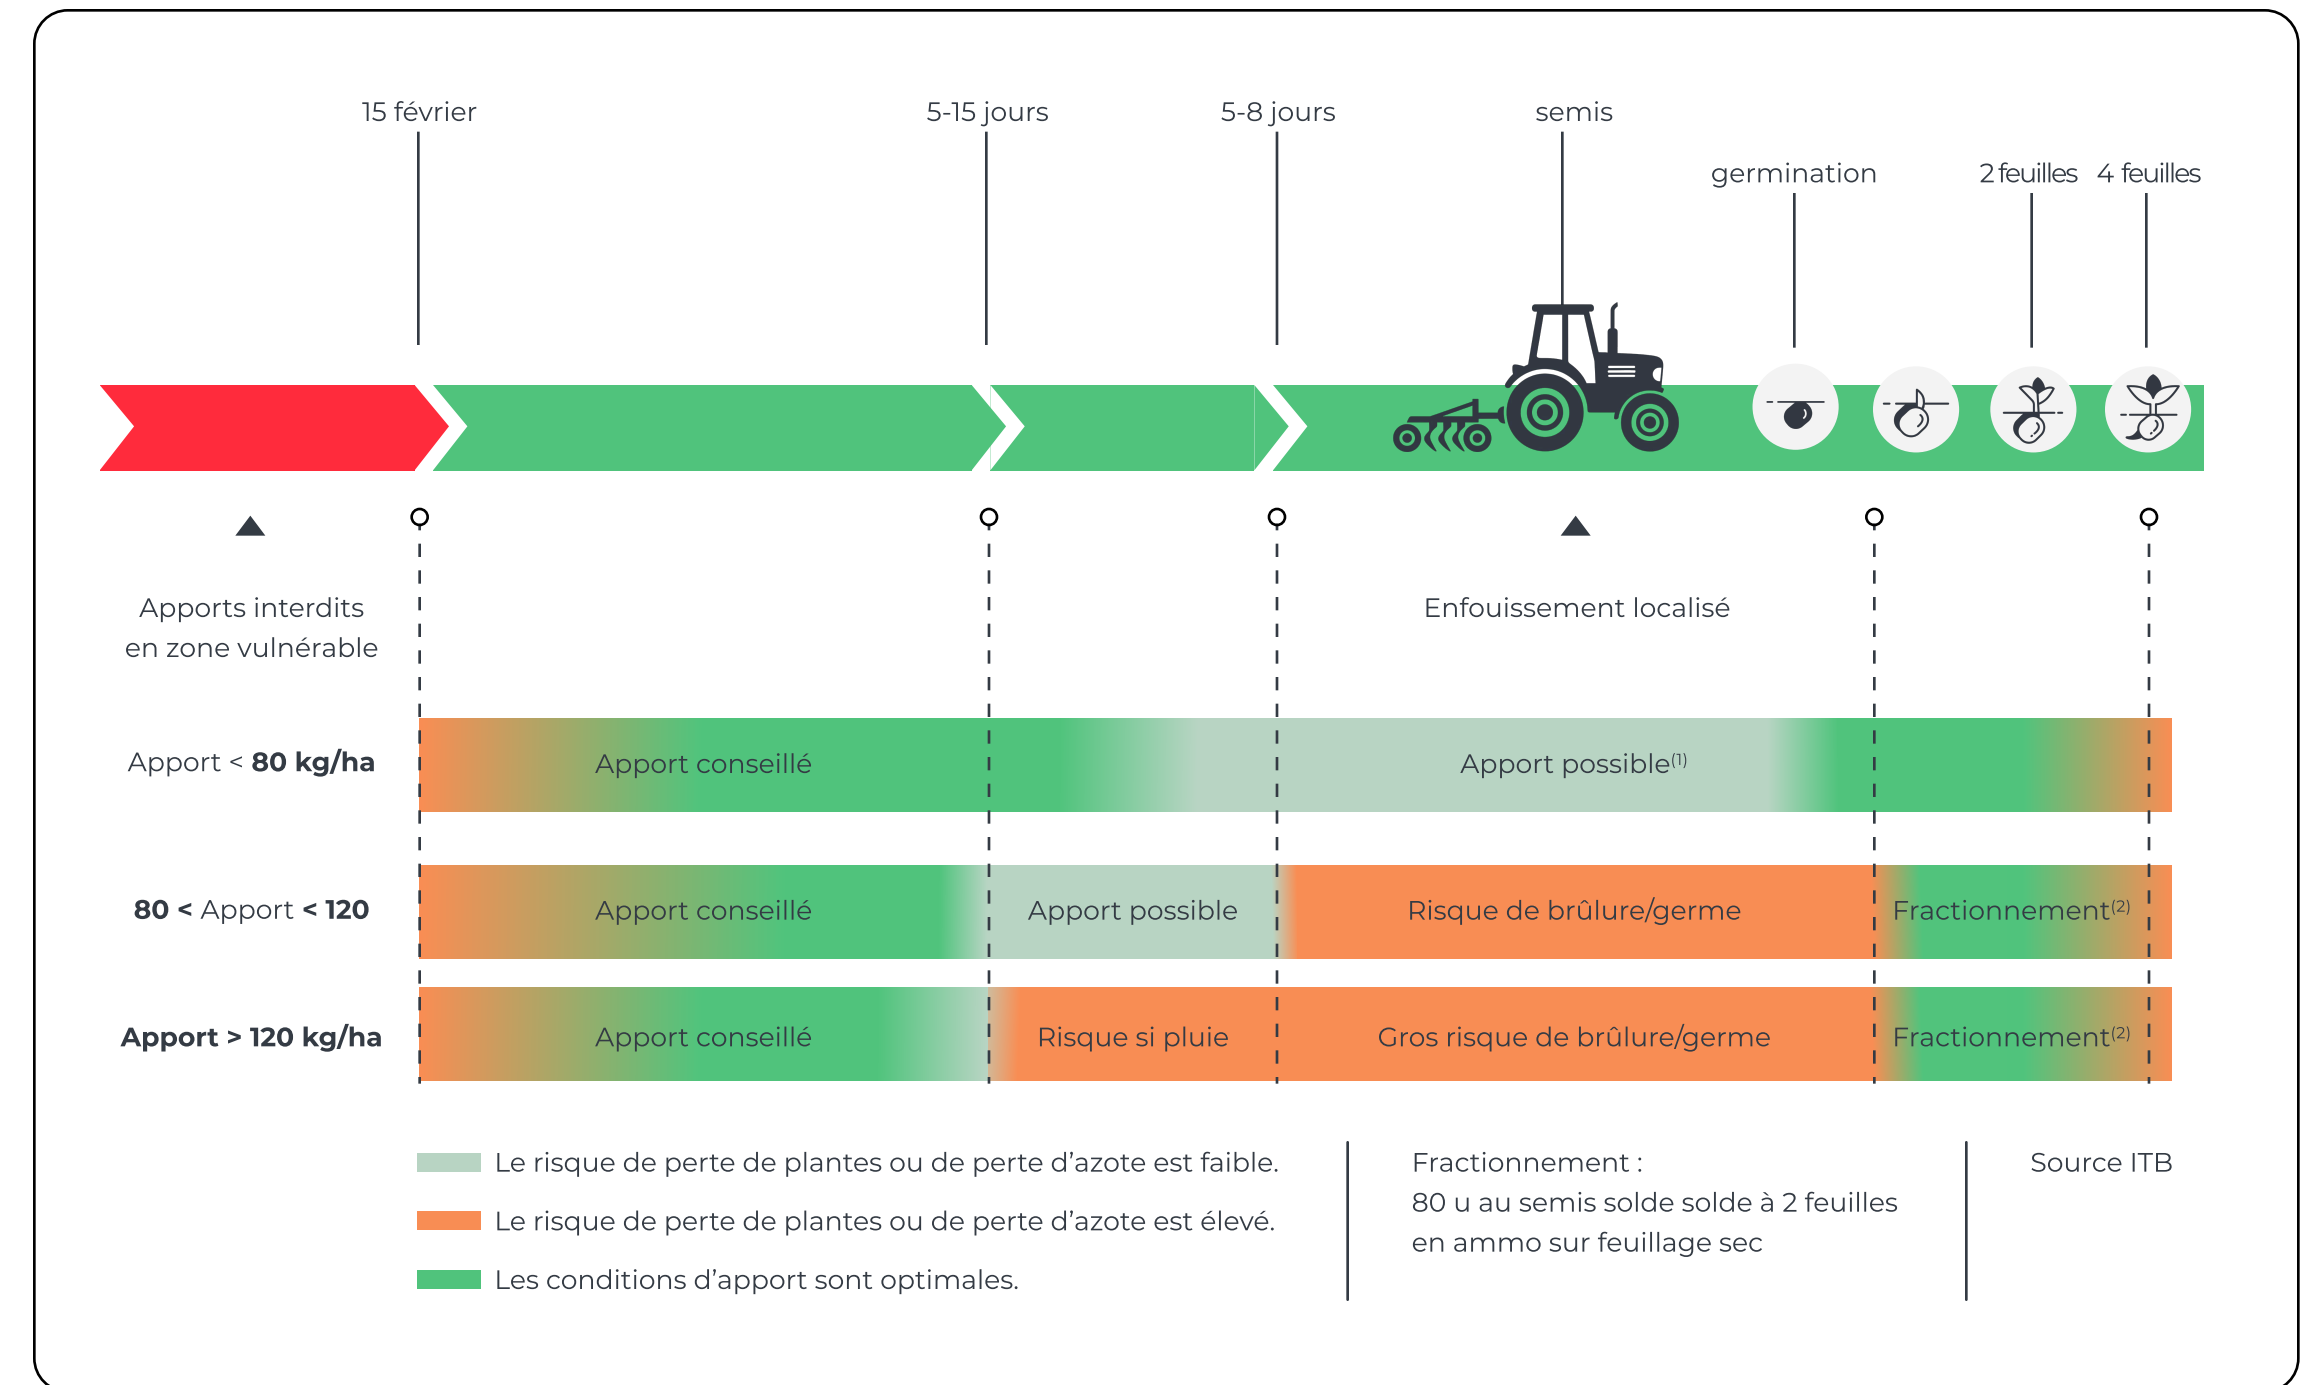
15 février

5-15 jours

5-8 jours

semis

germination

2 feuilles 4 feuilles

Apports interdits en zone vulnérable

Enfouissement localisé

Apport < **80 kg/ha** Apport conseillé Apport possible$^{(1)}$

**80 <** Apport **< 120** Apport conseillé Apport possible Risque de brûlure/germe Fractionnement$^{(2)}$

**Apport > 120 kg/ha** Apport conseillé Risque si pluie Gros risque de brûlure/germe Fractionnement$^{(2)}$

Le risque de perte de plantes ou de perte d’azote est faible.

Le risque de perte de plantes ou de perte d’azote est élevé.

Les conditions d’apport sont optimales.

Fractionnement :
80 u au semis solde solde à 2 feuilles en ammo sur feuillage sec

Source ITB